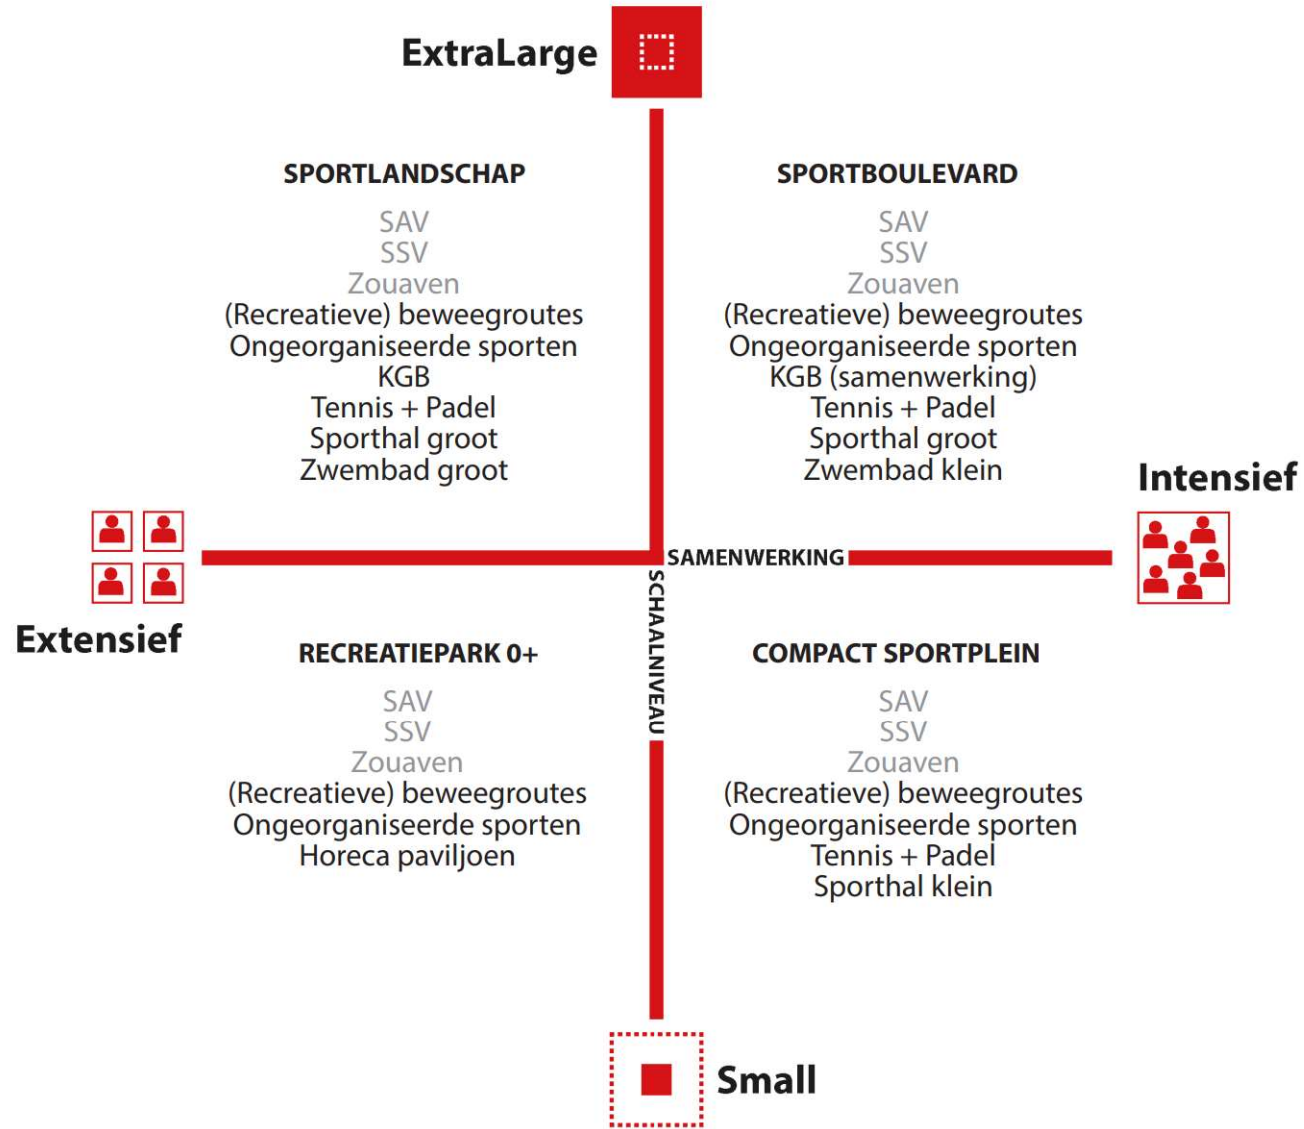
ExtraLarge

SPORTLANDSCHAP

SAV
SSV
Zouaven
(Recreatieve) beweegroutes
Ongeorganiseerde sporten
KGB
Tennis + Padel
Sporthal groot
Zwembad groot

SPORTBOULEVARD

SAV
SSV
Zouaven
(Recreatieve) beweegroutes
Ongeorganiseerde sporten
KGB (samenwerking)
Tennis + Padel
Sporthal groot
Zwembad klein

Intensief

SAMENWERKING

SCHAALNIVEAU

Extensief

RECREATIEPARK 0+

SAV
SSV
Zouaven
(Recreatieve) beweegroutes
Ongeorganiseerde sporten
Horeca paviljoen

COMPACT SPORTPLEIN

SAV
SSV
Zouaven
(Recreatieve) beweegroutes
Ongeorganiseerde sporten
Tennis + Padel
Sporthal klein

Small